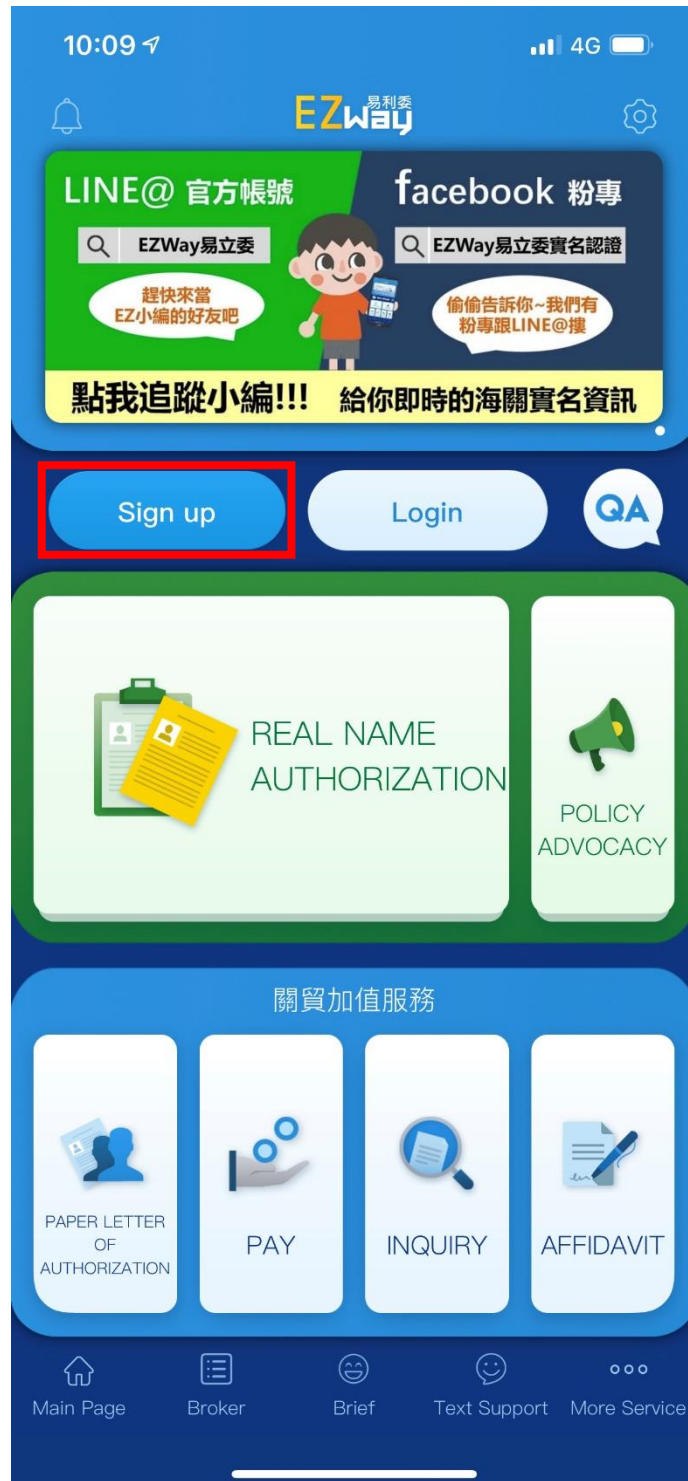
10:09 4G

EZWay 易利委

LINE@ 官方帳號
EZWay易立委
趕快來當 EZ小編的好友吧

facebook 粉專
EZWay易立委實名認證
偷偷告訴你~我們有粉專跟LINE@搜

點我追蹤小編!!! 給你即時的海關實名資訊

Sign up
Login
QA

REAL NAME AUTHORIZATION

POLICY ADVOCACY

關貿加值服務

PAPER LETTER OF AUTHORIZATION
PAY
INQUIRY
AFFIDAVIT

Main Page
Broker
Brief
Text Support
More Service